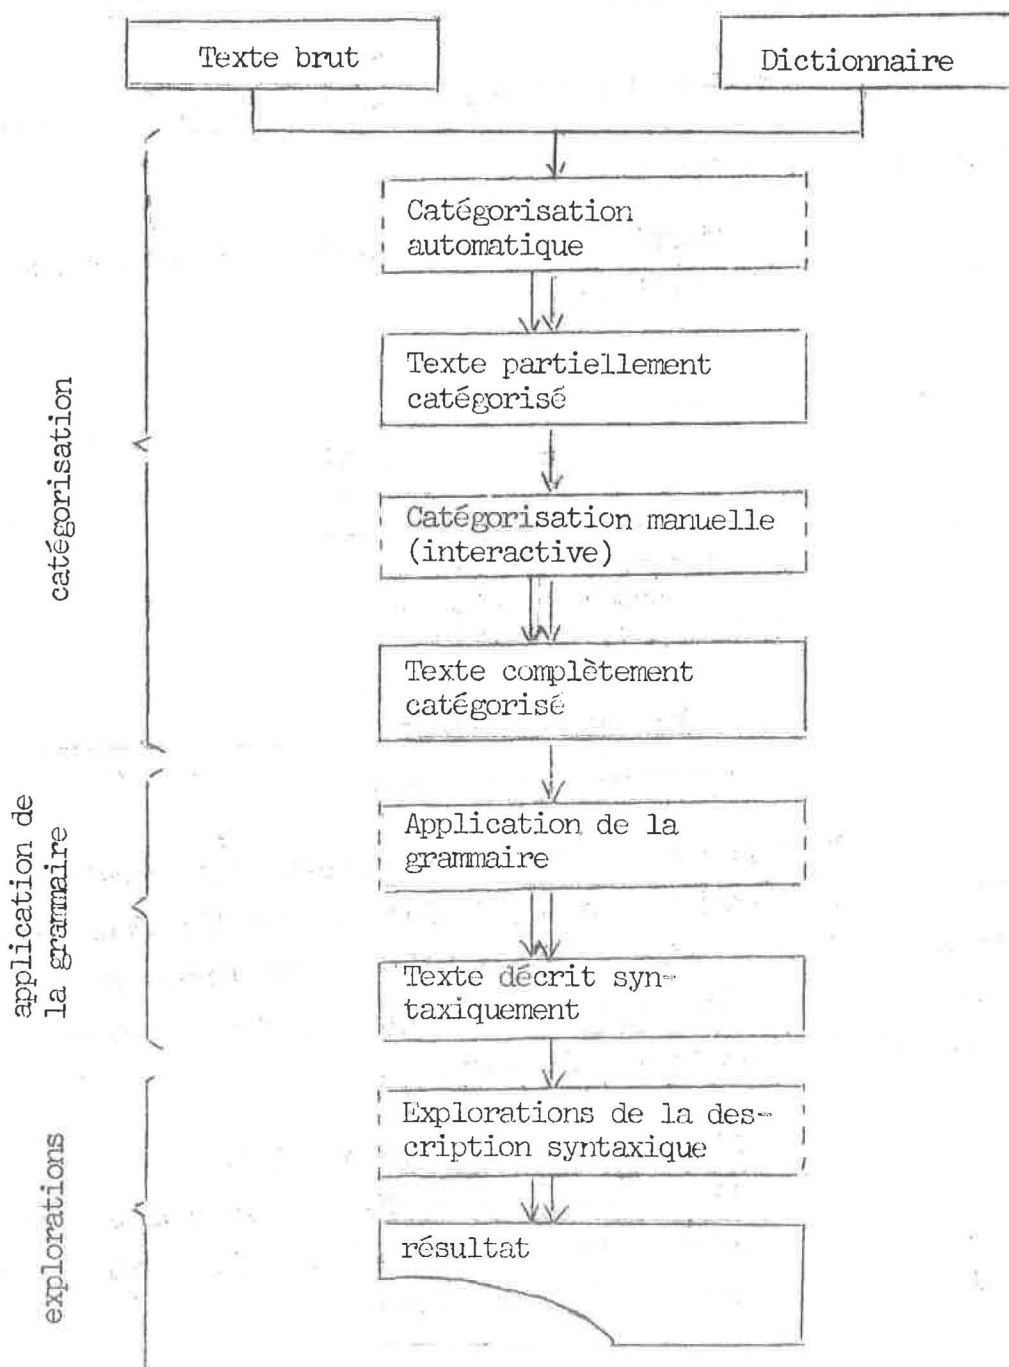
Texte brut

Dictionnaire

Catégorisation automatique

Texte partiellement catégorisé

Catégorisation manuelle (interactive)

Texte complètement catégorisé

Application de la grammaire

Texte décrit syntaxiquement

Explorations de la description syntaxique

résultat

catégorisation

application de la grammaire

explorations